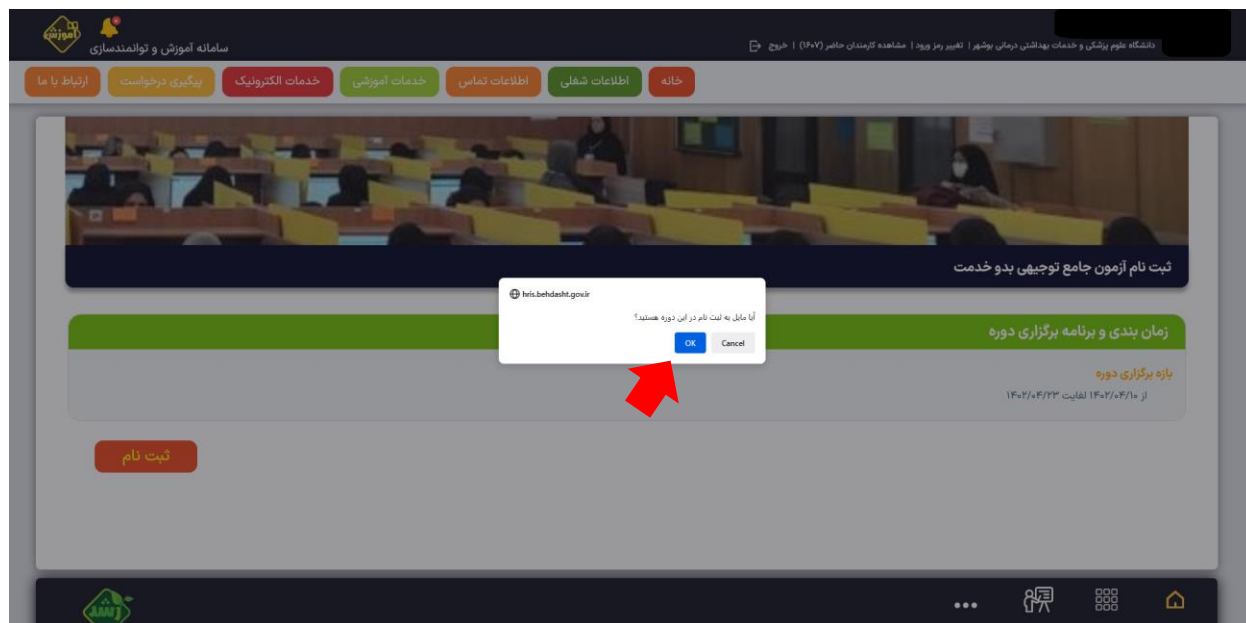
سامانه آموزش و توانمندسازی

دانشگاه علوم پزشکی و خدمات بهداشتی درمانی بوشهر | تغییر رمز ورود | مشاهده کارمندان حاضر (۱۶۰۷) | خروج

خانه
اطلاعات شغلی
اطلاعات تماس
خدمات آموزشی
خدمات الکترونیک
پیگیری درخواست
ارتباط با ما

ثبت نام آزمون جامع توجیهی بدو خدمت

زمان بندی و برنامه برگزاری دوره

بازه برگزاری دوره
از ۱۴۰۲/۰۴/۱۰ لغایت ۱۴۰۲/۰۴/۲۳

ثبت نام

hris.behdasht.gov.ir
آیا مایل به ثبت نام در این دوره هستید؟
OK
Cancel

•••